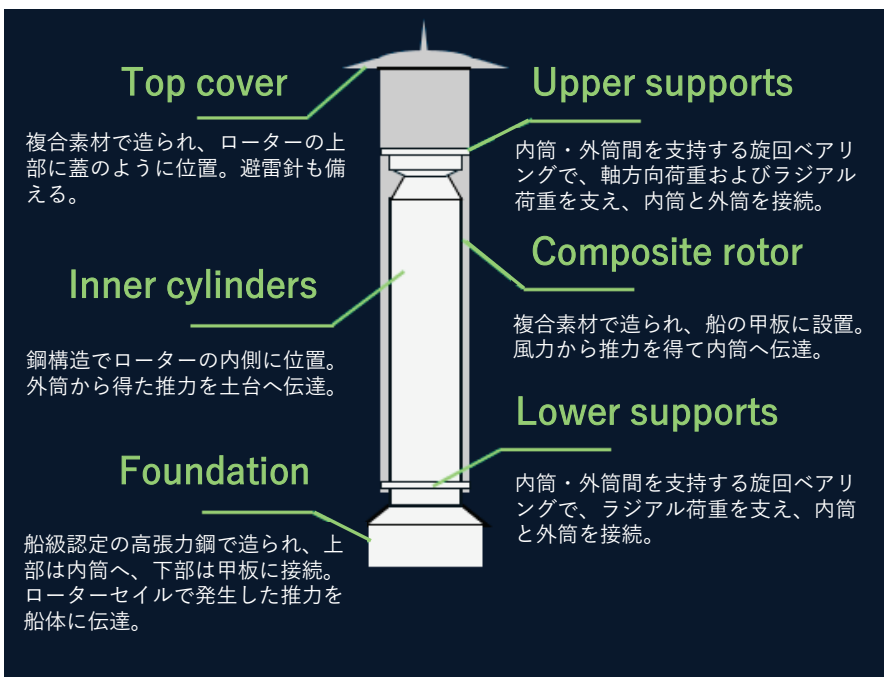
Top cover

複合素材で造られ、ローターの上部に蓋のように位置。避雷針も備える。

Upper supports

内筒・外筒間を支持する旋回ベアリングで、軸方向荷重およびラジアル荷重を支え、内筒と外筒を接続。

Composite rotor

複合素材で造られ、船の甲板に設置。風力から推力を得て内筒へ伝達。

Inner cylinders

鋼構造でローターの内側に位置。外筒から得た推力を土台へ伝達。

Lower supports

内筒・外筒間を支持する旋回ベアリングで、ラジアル荷重を支え、内筒と外筒を接続。

Foundation

船級認定の高張力鋼で造られ、上部は内筒へ、下部は甲板に接続。ローターセイルで発生した推力を船体に伝達。